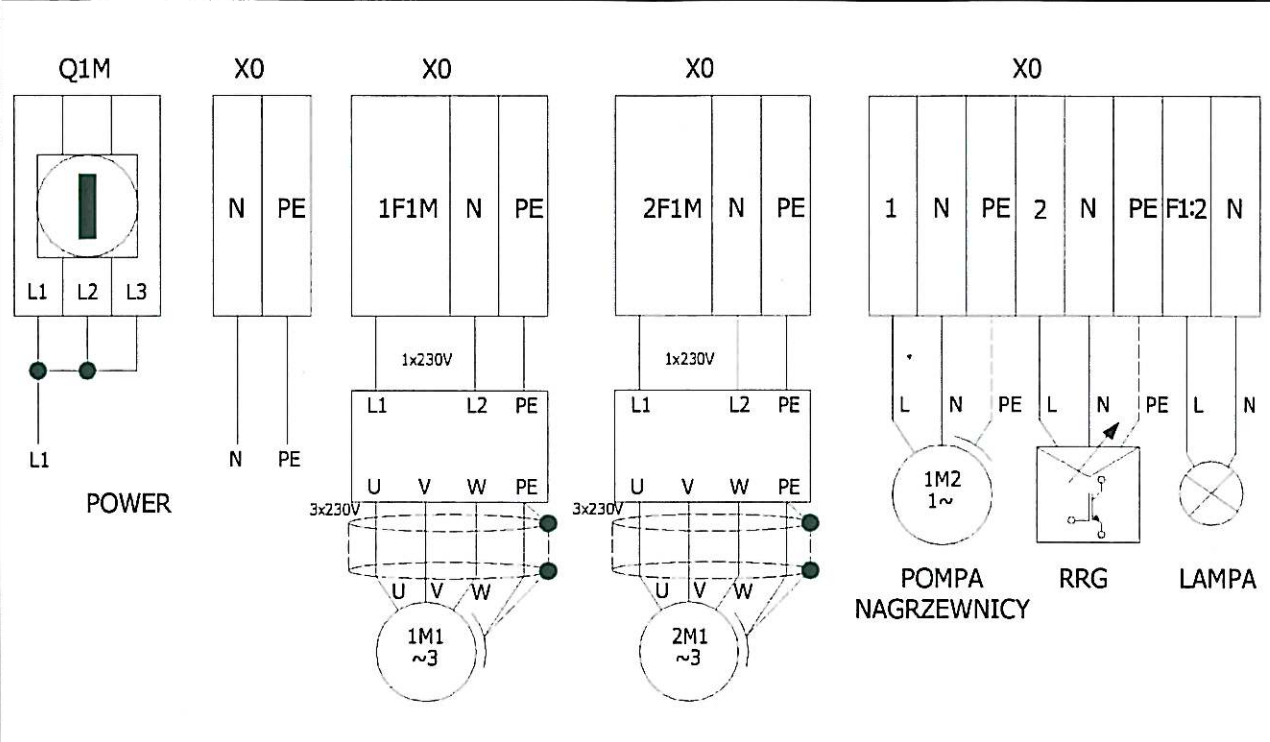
Q1M

L1 L2 L3

L1

POWER

X0

N PE

N PE

X0

1F1M N PE

1x230V

L1 L2 PE

U V W PE

3x230V

U V W

1M1
~3

X0

2F1M N PE

1x230V

L1 L2 PE

U V W PE

3x230V

U V W

2M1
~3

X0

1 N PE 2 N PE F1:2 N

L N PE L N PE L N

1M2
1~

POMPA NAGRZEWNICY

RRG

LAMPA